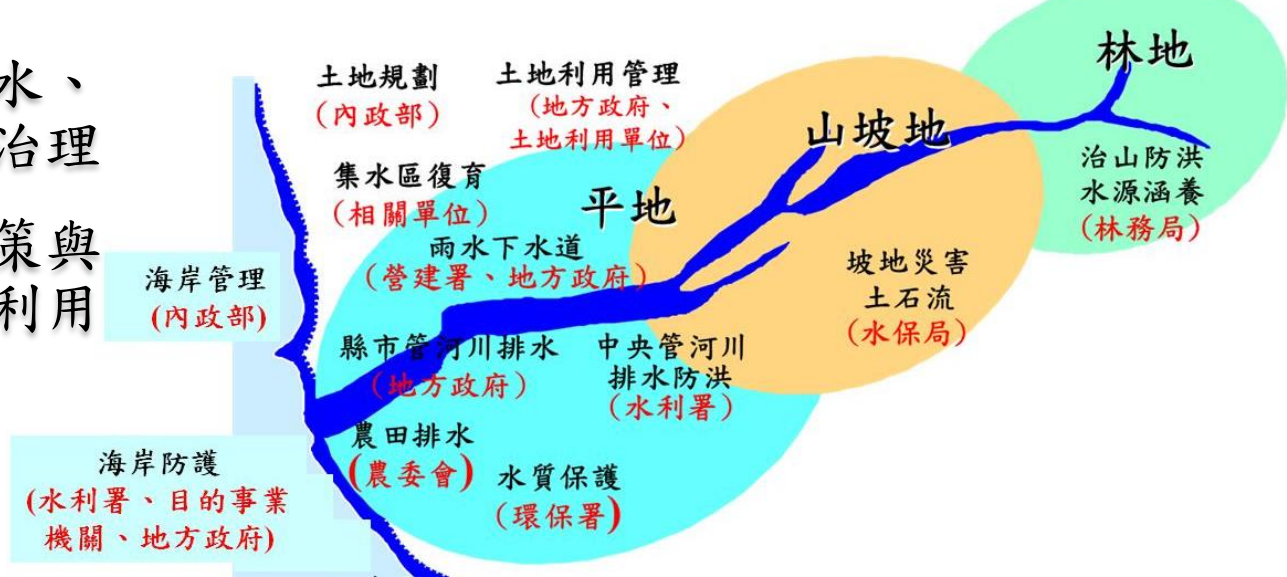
水、
治理
策與
利用

土地規劃
(內政部)

土地利用管理
(地方政府、
土地利用單位)

林地

山坡地

治山防洪
水源涵養
(林務局)

集水區復育
(相關單位)

平地

雨水下水道
(營建署、地方政府)

坡地災害
土石流
(水保局)

海岸管理
(內政部)

縣市管河川排水
(地方政府)

中央管河川
排水防洪
(水利署)

農田排水
(農委會)

水質保護
(環保署)

海岸防護
(水利署、目的事業
機關、地方政府)